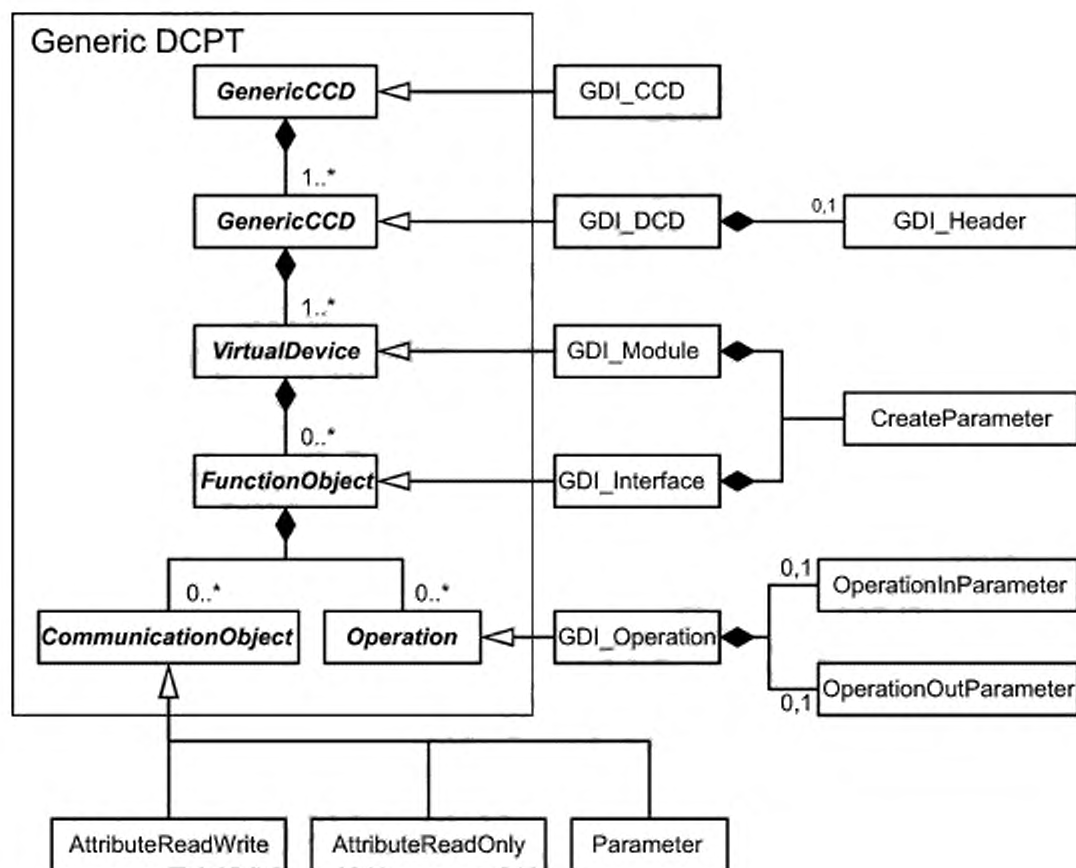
Generic DCPT

GenericCCD

GDI_CCD

1..*

GenericCCD

GDI_DCD

0,1

GDI_Header

1..*

VirtualDevice

GDI_Module

CreateParameter

0..*

FunctionObject

GDI_Interface

0..*

0..*

0,1

OperationInParameter

CommunicationObject

Operation

GDI_Operation

OperationOutParameter

0,1

AttributeReadWrite

AttributeReadOnly

Parameter